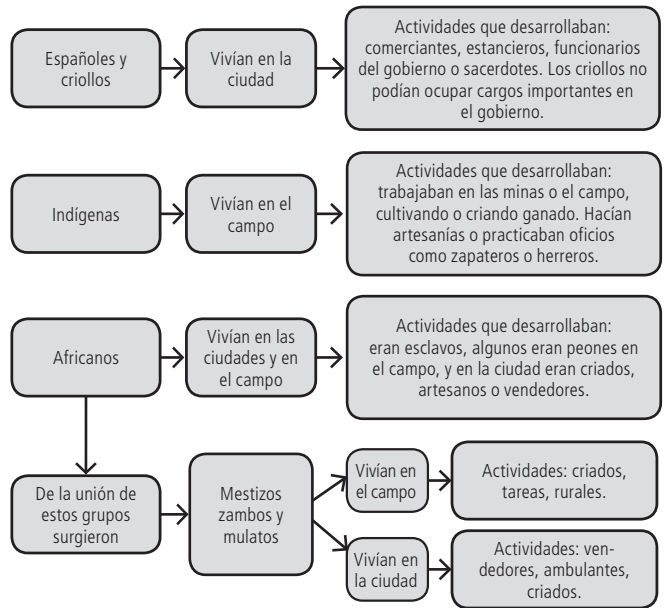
Españoles y criollos

Vivían en la ciudad

Actividades que desarrollaban: comerciantes, estancieros, funcionarios del gobierno o sacerdotes. Los criollos no podían ocupar cargos importantes en el gobierno.

Indígenas

Vivían en el campo

Actividades que desarrollaban: trabajaban en las minas o el campo, cultivando o criando ganado. Hacían artesanías o practicaban oficios como zapateros o herreros.

Africanos

Vivían en las ciudades y en el campo

Actividades que desarrollaban: eran esclavos, algunos eran peones en el campo, y en la ciudad eran criados, artesanos o vendedores.

De la unión de estos grupos surgieron

Mestizos zambos y mulatos

Vivían en el campo

Actividades: criados, tareas, rurales.

Vivían en la ciudad

Actividades: vendedores, ambulantes, criados.